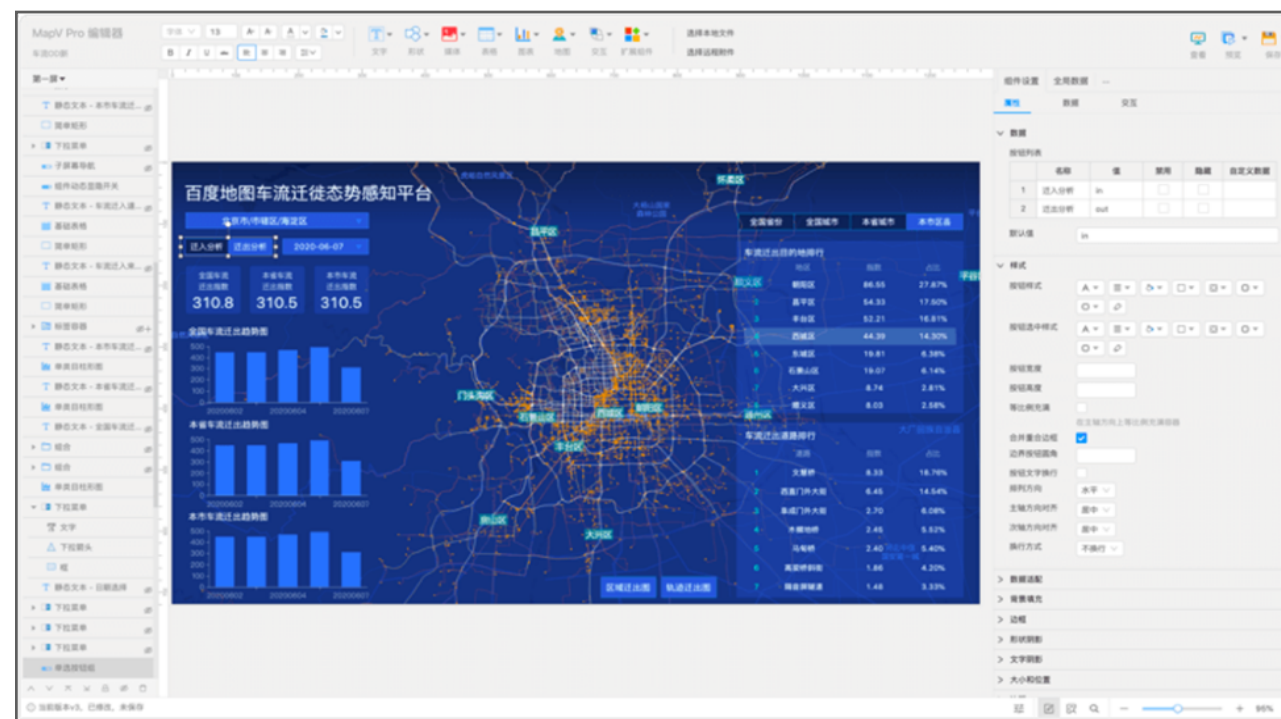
MapV Pro 编辑器
车流OD图

文字 形状 媒体 表格 图表 地图 交互 扩展组件
选择本地文件
选择远程附件

查看 预览 保存

第一屏

静态文本 - 本市车流迁...
简单矩形
下拉菜单
子屏幕导航
组件动态显隐开关
静态文本 - 车流迁入通...
基础表格
简单矩形
静态文本 - 车流迁入通...
基础表格
简单矩形
标签容器
静态文本 - 本市车流迁...
单类目柱形图
静态文本 - 本省车流迁...
单类目柱形图
静态文本 - 全国车流迁...
组合
组合
单类目柱形图
下拉菜单
文字
下拉箭头
框
静态文本 - 日期选择
下拉菜单
下拉菜单
下拉菜单
单选按钮组

当前版本v3，已修改，未保存

百度地图车流迁徙态势感知平台

北京市/市辖区/海淀区
迁入分析 迁出分析 2020-06-07

| 全国车流迁出指数 | 本省车流迁出指数 | 本市车流迁出指数 |
|---|---|---|
| 310.8 | 310.5 | 310.5 |

全国车流迁出趋势图
500 400 300 200 100 0
20200602 20200604 20200607

本省车流迁出趋势图
500 400 300 200 100 0
20200602 20200604 20200607

本市车流迁出趋势图
500 400 300 200 100 0
20200602 20200604 20200607

怀柔区 昌平区 顺义区 门头沟区 石景山区 西城区 朝阳区 通州区 丰台区 房山区 大兴区 平谷区

全国省份 全国城市 本省城市 本市区县

车流迁出目的地排行

| | 地区 | 指数 | 占比 |
|---|---|---|---|
| 1 | 朝阳区 | 86.55 | 27.67% |
| 2 | 昌平区 | 54.33 | 17.50% |
| 3 | 丰台区 | 52.21 | 16.81% |
| 4 | 西城区 | 44.39 | 14.30% |
| 5 | 东城区 | 19.81 | 6.38% |
| 6 | 石景山区 | 19.07 | 6.14% |
| 7 | 大兴区 | 8.74 | 2.81% |
| 8 | 顺义区 | 8.03 | 2.58% |

车流迁出道路排行

| | | 指数 | 占比 |
|---|---|---|---|
| 1 | 文慧桥 | 8.33 | 16.76% |
| 2 | 西直门外大街 | 6.45 | 14.54% |
| 3 | 阜成门外大街 | 2.70 | 6.08% |
| 4 | 木樨地桥 | 2.45 | 5.52% |
| 5 | 马甸桥 | 2.40 | 5.40% |
| 6 | 高梁桥斜街 | 1.86 | 4.20% |
| 7 | 降叔原铺通 | 1.48 | 3.33% |

区域迁出图 轨迹迁出图

组件设置 全局数据
属性 数据 交互

数据
按钮列表

| | 名称 | 值 | 禁用 | 隐藏 | 自定义数据 |
|---|---|---|---|---|---|
| 1 | 迁入分析 | in | | | |
| 2 | 迁出分析 | out | | | |

默认值 in

样式
按钮样式
按钮选中样式
按钮宽度
按钮高度
等比例充满
合并重合边框
边界按钮圆角
按钮文字换行
排列方向 水平
主轴方向对齐 居中
次轴方向对齐 居中
换行方式 不换行

数据适配
背景填充
边框
形状阴影
文字阴影
大小和位置

95%